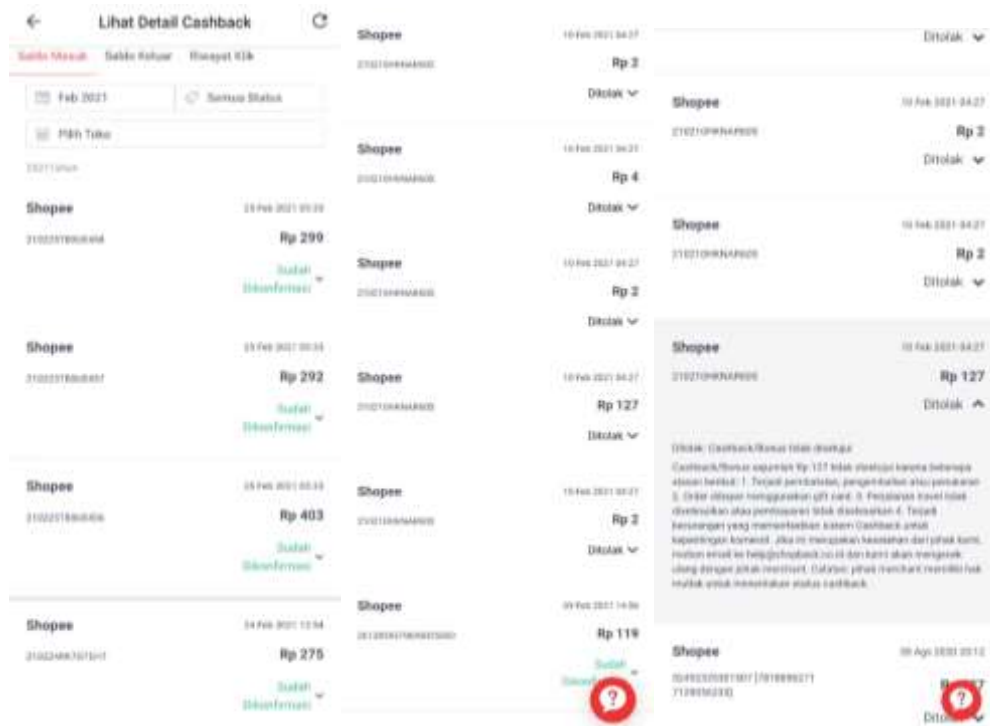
Lihat Detail Cashback

Saldo Masuk | Saldo Keluar | Riwayat Klik

Feb 2021 | Semua Status

Pilih Toko

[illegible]

Shopee
23 Feb 2021 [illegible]
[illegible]
Rp 299
Sudah Dikonfirmasi

Shopee
23 Feb 2021 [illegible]
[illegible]
Rp 292
Sudah Dikonfirmasi

Shopee
23 Feb 2021 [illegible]
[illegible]
Rp 403
Sudah Dikonfirmasi

Shopee
24 Feb 2021 13:54
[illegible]
Rp 275
Sudah Dikonfirmasi

Shopee
10 Feb 2021 04:27
210210HKNAPG05
Rp 2
Ditolak

Shopee
10 Feb 2021 04:27
210210HKNAPG05
Rp 4
Ditolak

Shopee
10 Feb 2021 04:27
210210HKNAPG05
Rp 2
Ditolak

Shopee
10 Feb 2021 04:27
210210HKNAPG05
Rp 127
Ditolak

Shopee
10 Feb 2021 04:27
210210HKNAPG05
Rp 2
Ditolak

Shopee
09 Feb 2021 14:06
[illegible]
Rp 119
Sudah Dikonfirmasi

Ditolak

Shopee
10 Feb 2021 04:27
210210HKNAPG05
Rp 2
Ditolak

Shopee
10 Feb 2021 04:27
210210HKNAPG05
Rp 2
Ditolak

Shopee
10 Feb 2021 04:27
210210HKNAPG05
Rp 127
Ditolak

Ditolak: Cashback/Bonus tidak disetujui

Cashback/Bonus sejumlah Rp 127 tidak disetujui karena beberapa alasan berikut: 1. Terjadi pembatalan, pengembalian atau penukaran 2. Order dibayar menggunakan gift card 3. Perjalanan travel tidak dilaksanakan atau pembayaran tidak diselesaikan 4. Terjadi kecurangan yang memanfaatkan sistem Cashback untuk kepentingan komersil. Jika ini merupakan kesalahan dari pihak kami, mohon email ke help@shopback.co.id dan kami akan mengecek ulang dengan pihak merchant. Catatan: pihak merchant memiliki hak mutlak untuk menentukan status cashback.

Shopee
08 Ags 2020 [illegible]
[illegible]
Rp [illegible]
Ditolak